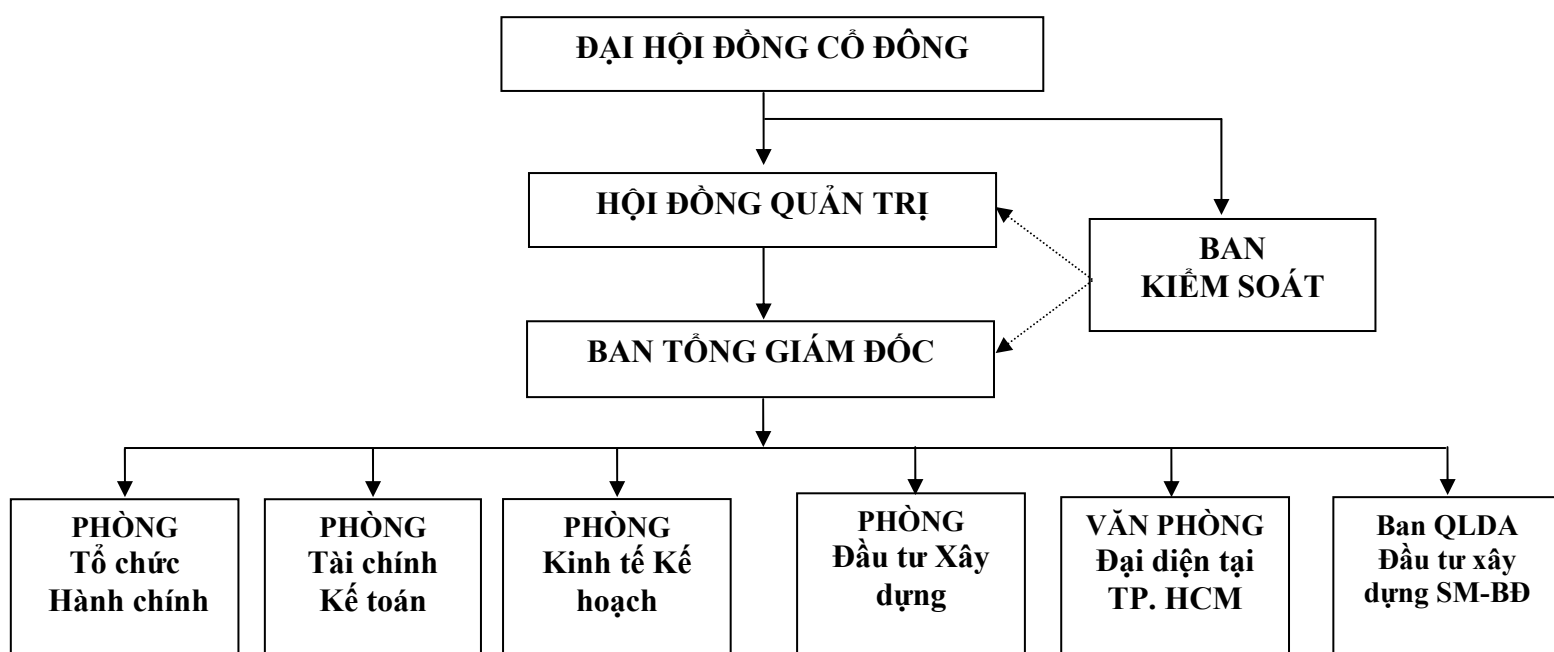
ĐẠI HỘI ĐỒNG CỔ ĐÔNG

HỘI ĐỒNG QUẢN TRỊ

BAN KIỂM SOÁT

BAN TỔNG GIÁM ĐỐC

PHÒNG Tổ chức Hành chính

PHÒNG Tài chính Kế toán

PHÒNG Kinh tế Kế hoạch

PHÒNG Đầu tư Xây dựng

VĂN PHÒNG Đại diện tại TP. HCM

Ban QLDA Đầu tư xây dựng SM-BĐ